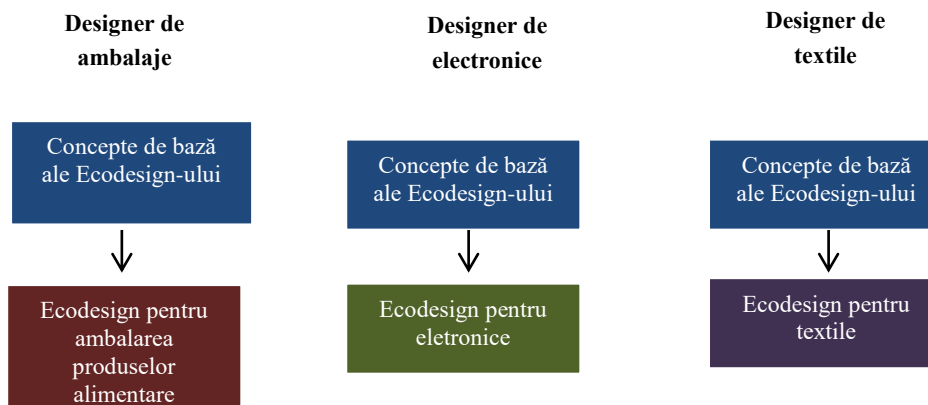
Designer de ambalaje

Concepte de bază ale Ecodesign-ului

Ecodesign pentru ambalarea produselor alimentare

Designer de electronice

Concepte de bază ale Ecodesign-ului

Ecodesign pentru eletronice

Designer de textile

Concepte de bază ale Ecodesign-ului

Ecodesign pentru textile